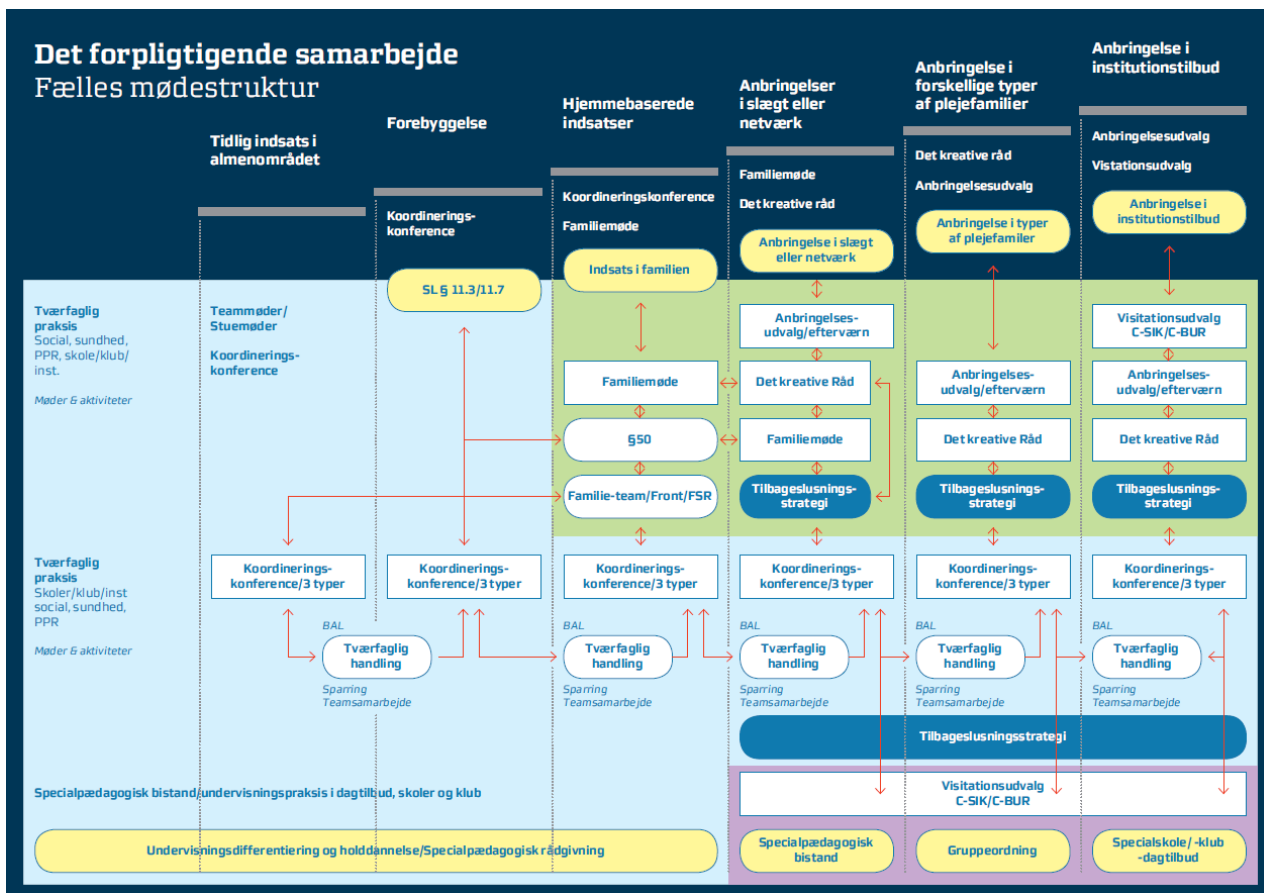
Det forpligtigende samarbejde
Fælles mødestruktur

Tidlig indsats i almenområdet

Forebyggelse

Hjemmebaserede indsatser

Anbringelser i slægt eller netværk

Anbringelse i forskellige typer af plejefamilier

Anbringelse i institutionstilbud

Koordinerings-konference

Koordineringskonference

Familiemøde

Familiemøde

Det kreative råd

Det kreative råd

Anbringelsesudvalg

Anbringelsesudvalg

Visitationsudvalg

Anbringelse i institutionstilbud

Anbringelse i typer af plejefamilier

Anbringelse i slægt eller netværk

Indsats i familien

SL § 11.3/11.7

Tværfaglig praksis
Social, sundhed, PPR, skole/klub/inst.

Møder & aktiviteter

Teammøder/ Stuemøder

Koordinerings-konference

Anbringelses-udvalg/efterværn

Visitationsudvalg C-SIK/C-BUR

Familiemøde

Det kreative Råd

Anbringelses-udvalg/efterværn

Anbringelses-udvalg/efterværn

§50

Familiemøde

Det kreative Råd

Det kreative Råd

Familie-team/Front/FSR

Tilbageslusnings-strategi

Tilbageslusnings-strategi

Tilbageslusnings-strategi

Tværfaglig praksis
Skoler/klub/inst social, sundhed, PPR

Møder & aktiviteter

Koordinerings-konference/3 typer

Koordinerings-konference/3 typer

Koordinerings-konference/3 typer

Koordinerings-konference/3 typer

Koordinerings-konference/3 typer

Koordinerings-konference/3 typer

BAL
Tværfaglig handling
Sparring
Teamsamarbejde

BAL
Tværfaglig handling
Sparring
Teamsamarbejde

BAL
Tværfaglig handling
Sparring
Teamsamarbejde

BAL
Tværfaglig handling
Sparring
Teamsamarbejde

BAL
Tværfaglig handling
Sparring
Teamsamarbejde

Tilbageslusningsstrategi

Specialpædagogisk bistand/undervisningspraksis i dagtilbud, skoler og klub

Visitationsudvalg C-SIK/C-BUR

Undervisningsdifferentiering og holddannelse/Specialpædagogisk rådgivning

Specialpædagogisk bistand

Gruppeordning

Specialskole/-klub -dagtilbud